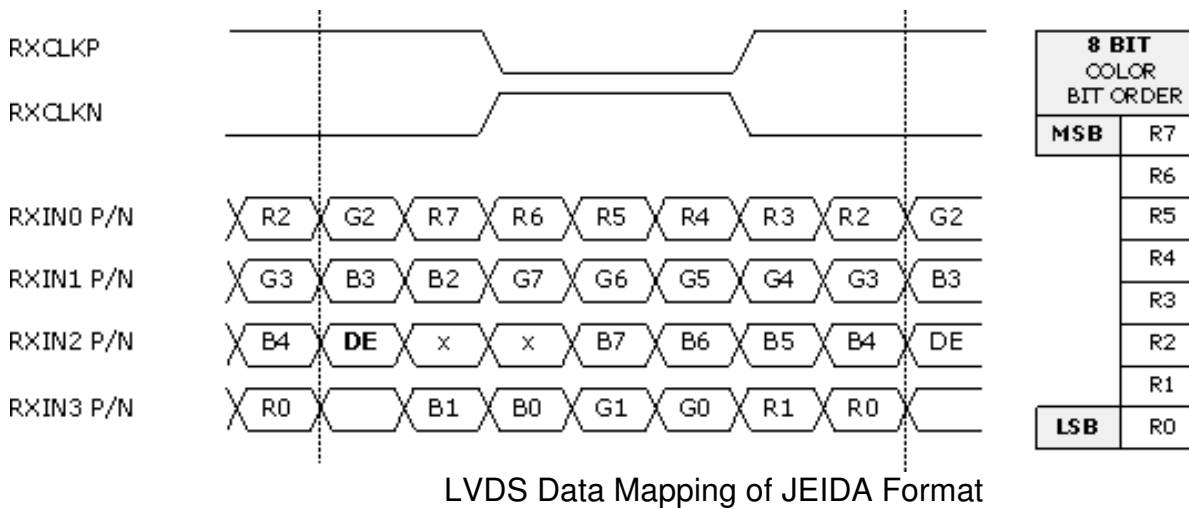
RXCLKP

RXCLKN

RXIN0 P/N R2 G2 R7 R6 R5 R4 R3 R2 G2

RXIN1 P/N G3 B3 B2 G7 G6 G5 G4 G3 B3

RXIN2 P/N B4 DE x x B7 B6 B5 B4 DE

RXIN3 P/N R0 B1 B0 G1 G0 R1 R0

| 8 BIT COLOR BIT ORDER | |
|---|---|
| MSB | R7 |
| | R6 |
| | R5 |
| | R4 |
| | R3 |
| | R2 |
| | R1 |
| LSB | R0 |

LVDS Data Mapping of JEIDA Format